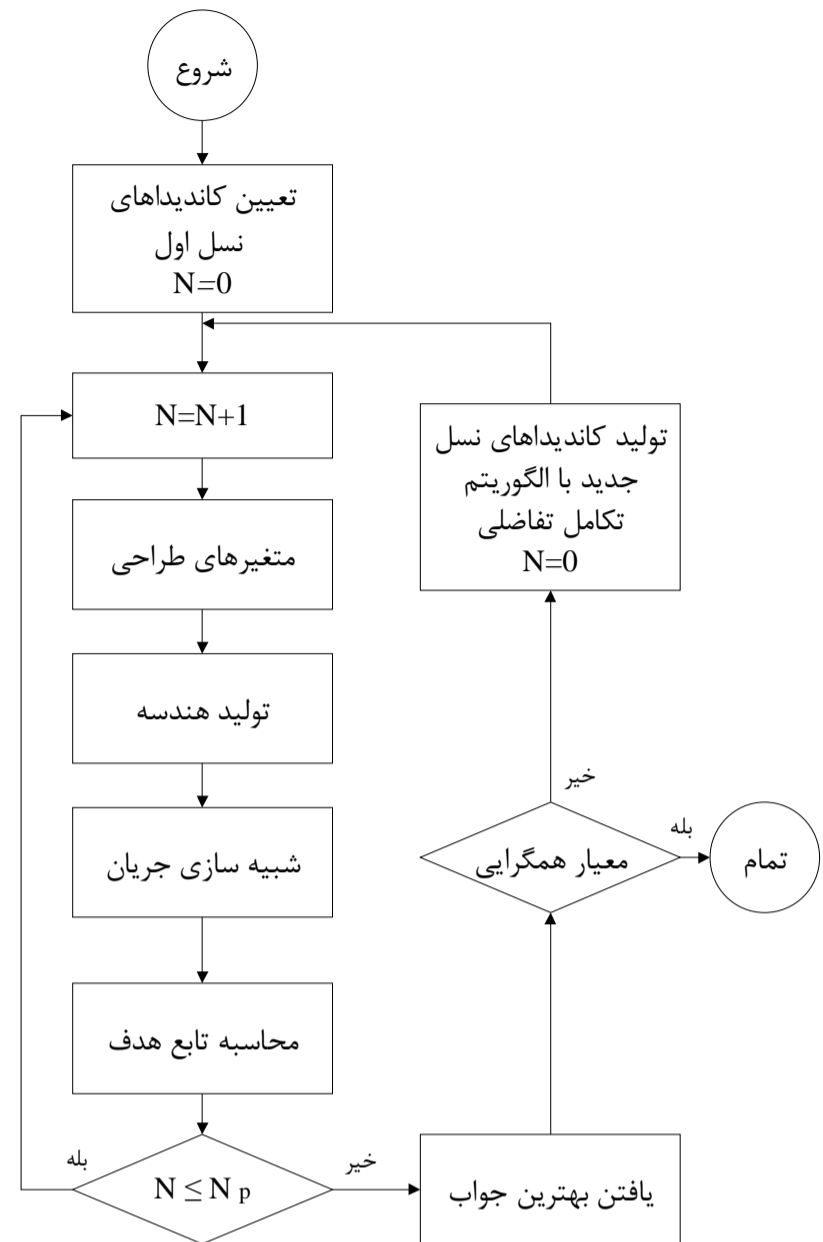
شروع

تعیین کاندیداهای نسل اول
N=0

N=N+1

متغیرهای طراحی

تولید هندسه

شبیه سازی جریان

محاسبه تابع هدف

بله

$N \leq N_p$

خیر

یافتن بهترین جواب

معیار همگرایی

بله

تمام

خیر

تولید کاندیداهای نسل جدید با الگوریتم تکامل تفاضلی
N=0